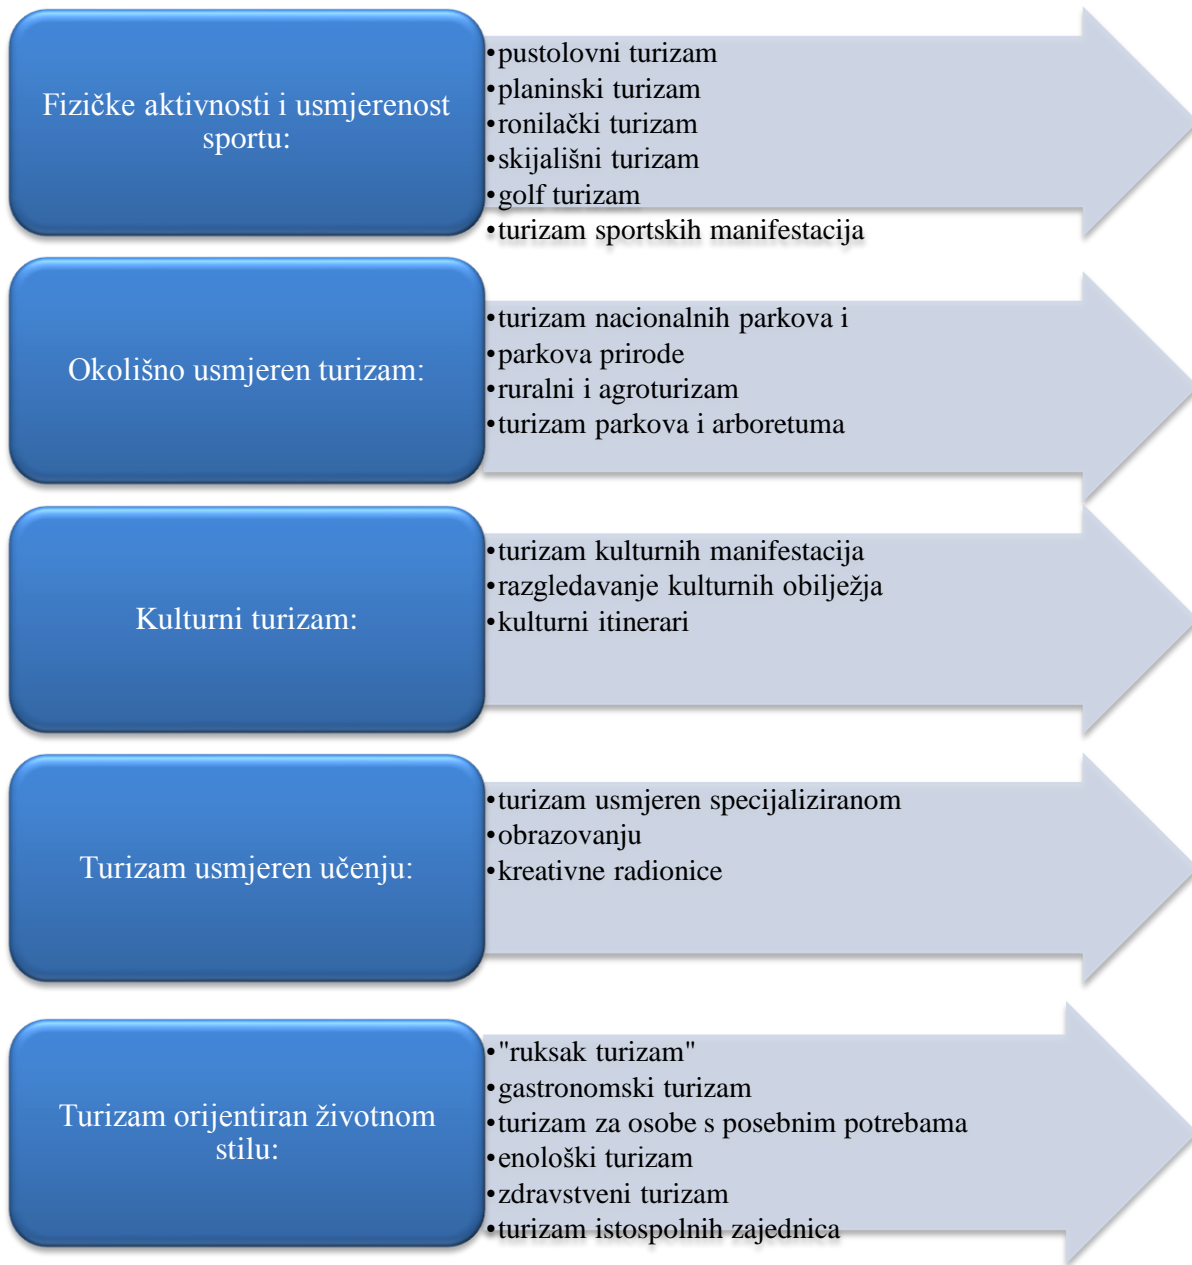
Fizičke aktivnosti i usmjerenost sportu:

- pustolovni turizam
- planinski turizam
- ronilački turizam
- skijališni turizam
- golf turizam
- turizam sportskih manifestacija

Okolišno usmjeren turizam:

- turizam nacionalnih parkova i
- parkova prirode
- ruralni i agroturizam
- turizam parkova i arboretuma

Kulturni turizam:

- turizam kulturnih manifestacija
- razgledavanje kulturnih obilježja
- kulturni itinerari

Turizam usmjeren učenju:

- turizam usmjeren specijaliziranom
- obrazovanju
- kreativne radionice

Turizam orijentiran životnom stilu:

- "ruksak turizam"
- gastronomski turizam
- turizam za osobe s posebnim potrebama
- enološki turizam
- zdravstveni turizam
- turizam istospolnih zajednica